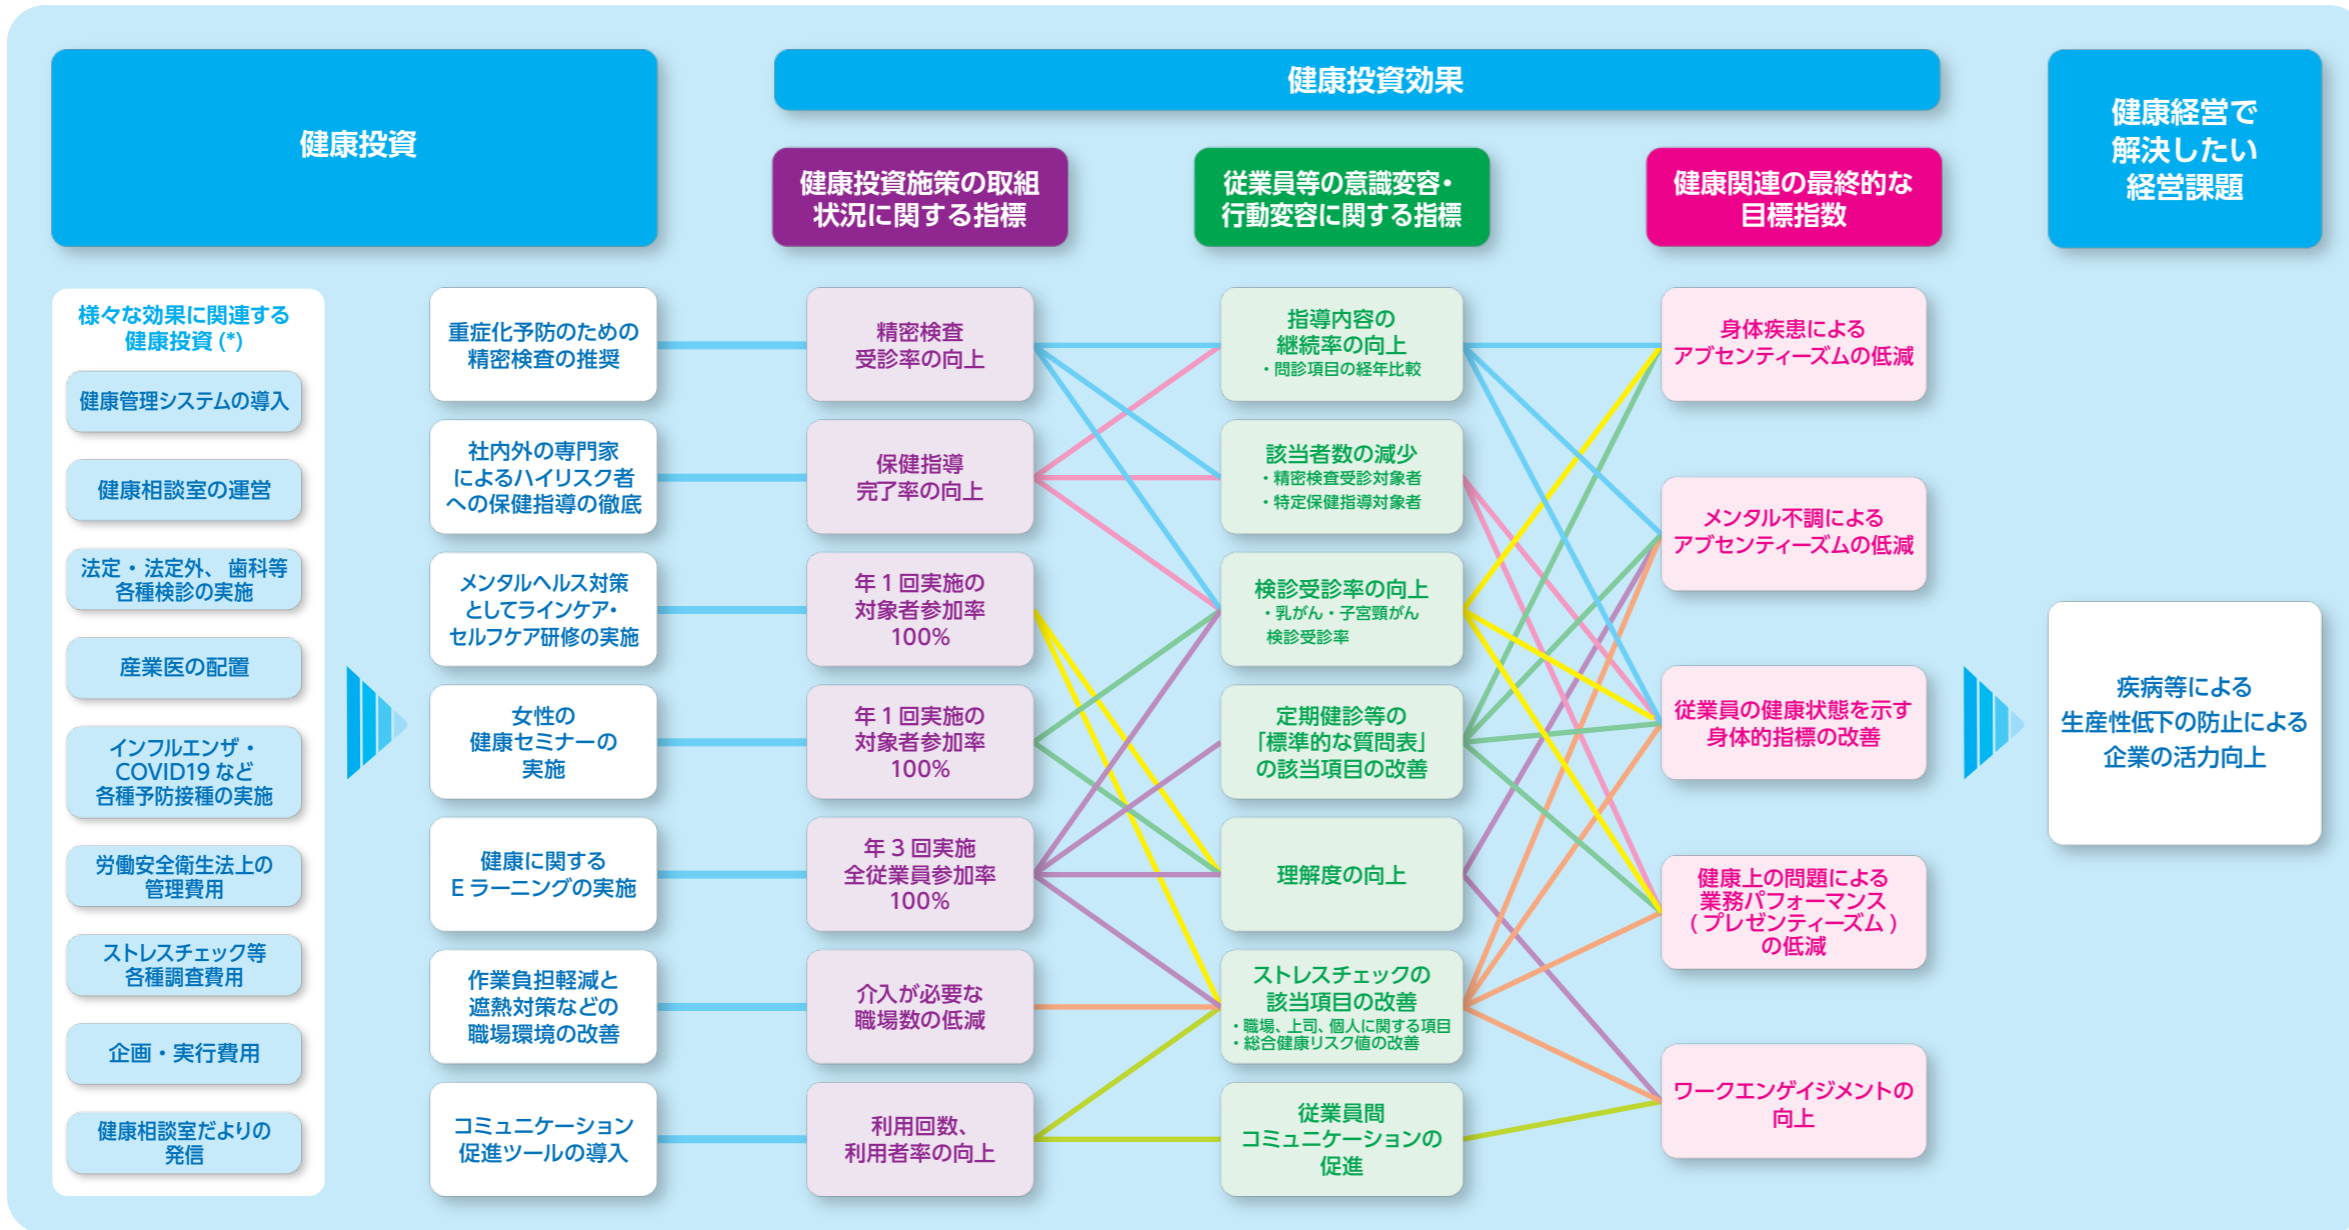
健康投資

健康投資効果

健康経営で解決したい経営課題

健康投資施策の取組状況に関する指標

従業員等の意識変容・行動変容に関する指標

健康関連の最終的な目標指数

様々な効果に関連する健康投資 (*)

健康管理システムの導入

健康相談室の運営

法定・法定外、歯科等各種検診の実施

産業医の配置

インフルエンザ・COVID19 など各種予防接種の実施

労働安全衛生法上の管理費用

ストレスチェック等各種調査費用

企画・実行費用

健康相談室だよりの発信

重症化予防のための精密検査の推奨

社内外の専門家によるハイリスク者への保健指導の徹底

メンタルヘルス対策としてラインケア・セルフケア研修の実施

女性の健康セミナーの実施

健康に関するＥラーニングの実施

作業負担軽減と遮熱対策などの職場環境の改善

コミュニケーション促進ツールの導入

精密検査受診率の向上

保健指導完了率の向上

年１回実施の対象者参加率100%

年１回実施の対象者参加率100%

年３回実施全従業員参加率100%

介入が必要な職場数の低減

利用回数、利用者率の向上

指導内容の継続率の向上
・問診項目の経年比較

該当者数の減少
・精密検査受診対象者
・特定保健指導対象者

検診受診率の向上
・乳がん・子宮頸がん検診受診率

定期健診等の「標準的な質問表」の該当項目の改善

理解度の向上

ストレスチェックの該当項目の改善
・職場、上司、個人に関する項目
・総合健康リスク値の改善

従業員間コミュニケーションの促進

身体疾患によるアブセンティーズムの低減

メンタル不調によるアブセンティーズムの低減

従業員の健康状態を示す身体的指標の改善

健康上の問題による業務パフォーマンス（プレゼンティーズム）の低減

ワークエンゲイジメントの向上

疾病等による生産性低下の防止による企業の活力向上